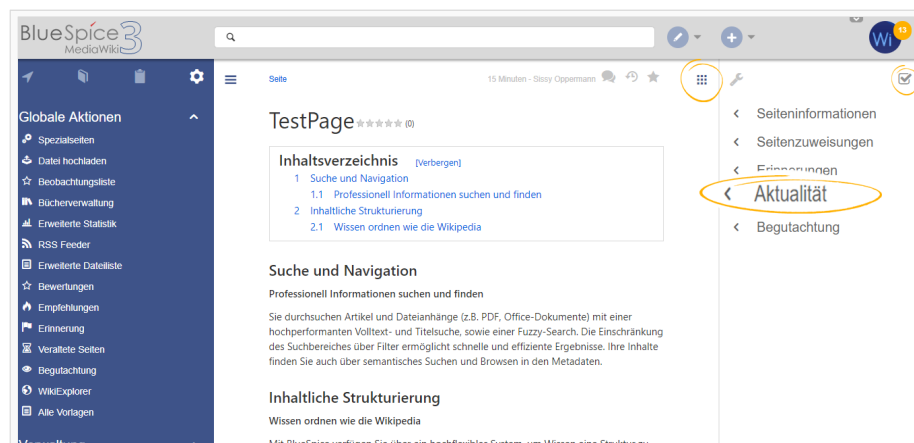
BlueSpice 3 MediaWiki

Wi 13

Globale Aktionen
Spezialseiten
Datei hochladen
Beobachtungsliste
Bücherverwaltung
Erweiterte Statistik
RSS Feeder
Erweiterte Dateiliste
Bewertungen
Empfehlungen
Erinnerung
Veraltete Seiten
Begutachtung
WikiExplorer
Alle Vorlagen

Seite

15 Minuten - Sissy Oppermann

TestPage (0)

Inhaltsverzeichnis [Verbergen]
1 Suche und Navigation
1.1 Professionell Informationen suchen und finden
2 Inhaltliche Strukturierung
2.1 Wissen ordnen wie die Wikipedia

Suche und Navigation

Professionell Informationen suchen und finden

Sie durchsuchen Artikel und Dateianhänge (z.B. PDF, Office-Dokumente) mit einer hochperformanten Volltext- und Titelsuche, sowie einer Fuzzy-Search. Die Einschränkung des Suchbereiches über Filter ermöglicht schnelle und effiziente Ergebnisse. Ihre Inhalte finden Sie auch über semantisches Suchen und Browsen in den Metadaten.

Inhaltliche Strukturierung

Wissen ordnen wie die Wikipedia

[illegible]

Seiteninformationen
Seitenzuweisungen
Erinnerungen
Aktualität
Begutachtung